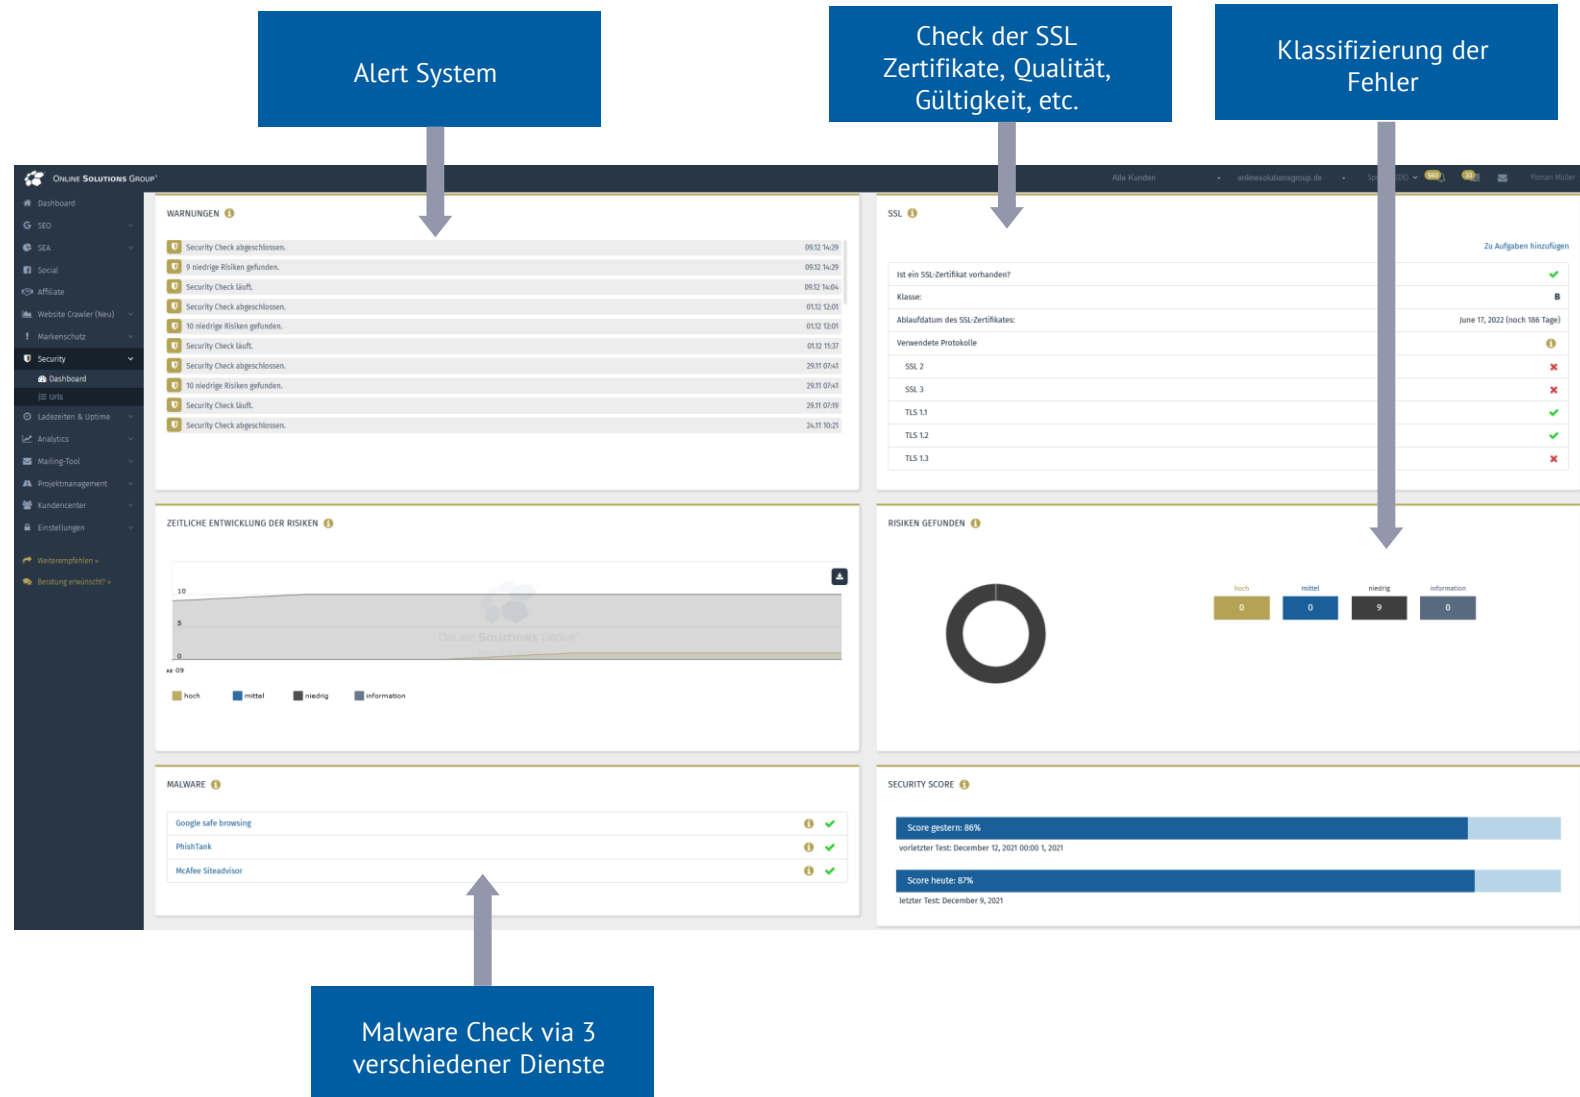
Alert System

Check der SSL Zertifikate, Qualität, Gültigkeit, etc.

Klassifizierung der Fehler

ONLINE SOLUTIONS GROUP

Alle Kunden

onlinesolutionsgroup.de

Florian Müller

Dashboard
SEO
SEA
Social
Affiliate
Website Crawler (Neu)
Markenschutz
Security
Dashboard
Urls
Ladezeiten & Uptime
Analytics
Mailing-Tool
Projektmanagement
Kundencenter
Einstellungen

Weiterempfehlen »
Beratung erwünscht? »

WARNUNGEN

| | |
|---|---|
| Security Check abgeschlossen. | 09.12 14:29 |
| 9 niedrige Risiken gefunden. | 09.12 14:29 |
| Security Check läuft. | 09.12 14:04 |
| Security Check abgeschlossen. | 01.12 12:01 |
| 10 niedrige Risiken gefunden. | 01.12 12:01 |
| Security Check läuft. | 01.12 11:37 |
| Security Check abgeschlossen. | 29.11 07:41 |
| 10 niedrige Risiken gefunden. | 29.11 07:41 |
| Security Check läuft. | 29.11 07:19 |
| Security Check abgeschlossen. | 24.11 10:21 |

SSL

Zu Aufgaben hinzufügen

| | |
|---|---|
| Ist ein SSL-Zertifikat vorhanden? | ✔ |
| Klasse: | B |
| Ablaufdatum des SSL-Zertifikates: | June 17, 2022 (noch 186 Tage) |
| Verwendete Protokolle | |
| SSL 2 | ✖ |
| SSL 3 | ✖ |
| TLS 1.1 | ✔ |
| TLS 1.2 | ✔ |
| TLS 1.3 | ✖ |

ZEITLICHE ENTWICKLUNG DER RISIKEN

10
5
0
ez 09

hoch
mittel
niedrig
information

RISIKEN GEFUNDEN

| hoch | mittel | niedrig | information |
|---|---|---|---|
| 0 | 0 | 9 | 0 |

MALWARE

Google safe browsing
PhishTank
McAfee Siteadvisor

SECURITY SCORE

Score gestern: 86%
vorletzter Test: December 12, 2021 00:00 1, 2021

Score heute: 87%
letzter Test: December 9, 2021

Malware Check via 3 verschiedener Dienste